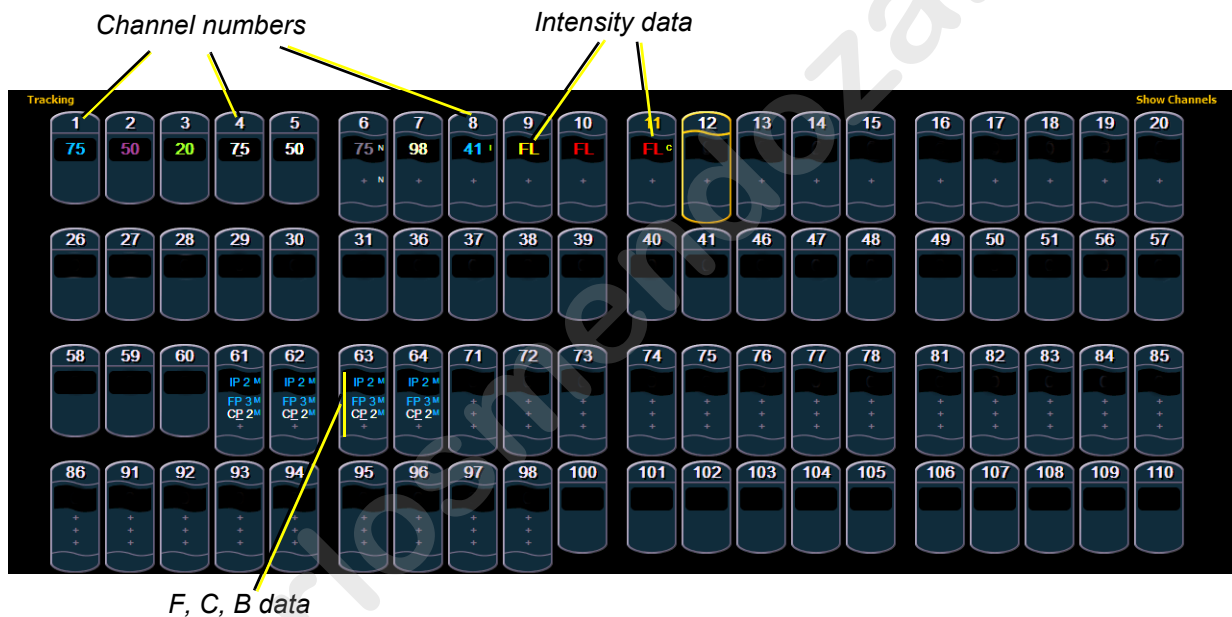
Channel numbers

Intensity data

Tracking

Show Channels

1 2 3 4 5 6 7 8 9 10 11 12 13 14 15 16 17 18 19 20

75 50 20 75 50 75 N 98 41 I FL FL FL C

N

26 27 28 29 30 31 36 37 38 39 40 41 46 47 48 49 50 51 56 57

58 59 60 61 62 63 64 71 72 73 74 75 76 77 78 81 82 83 84 85

IP 2 M IP 2 M IP 2 M IP 2 M

FP 3 M FP 3 M FP 3 M FP 3 M

CP 2 M CP 2 M CP 2 M CP 2 M

86 91 92 93 94 95 96 97 98 100 101 102 103 104 105 106 107 108 109 110

F, C, B data